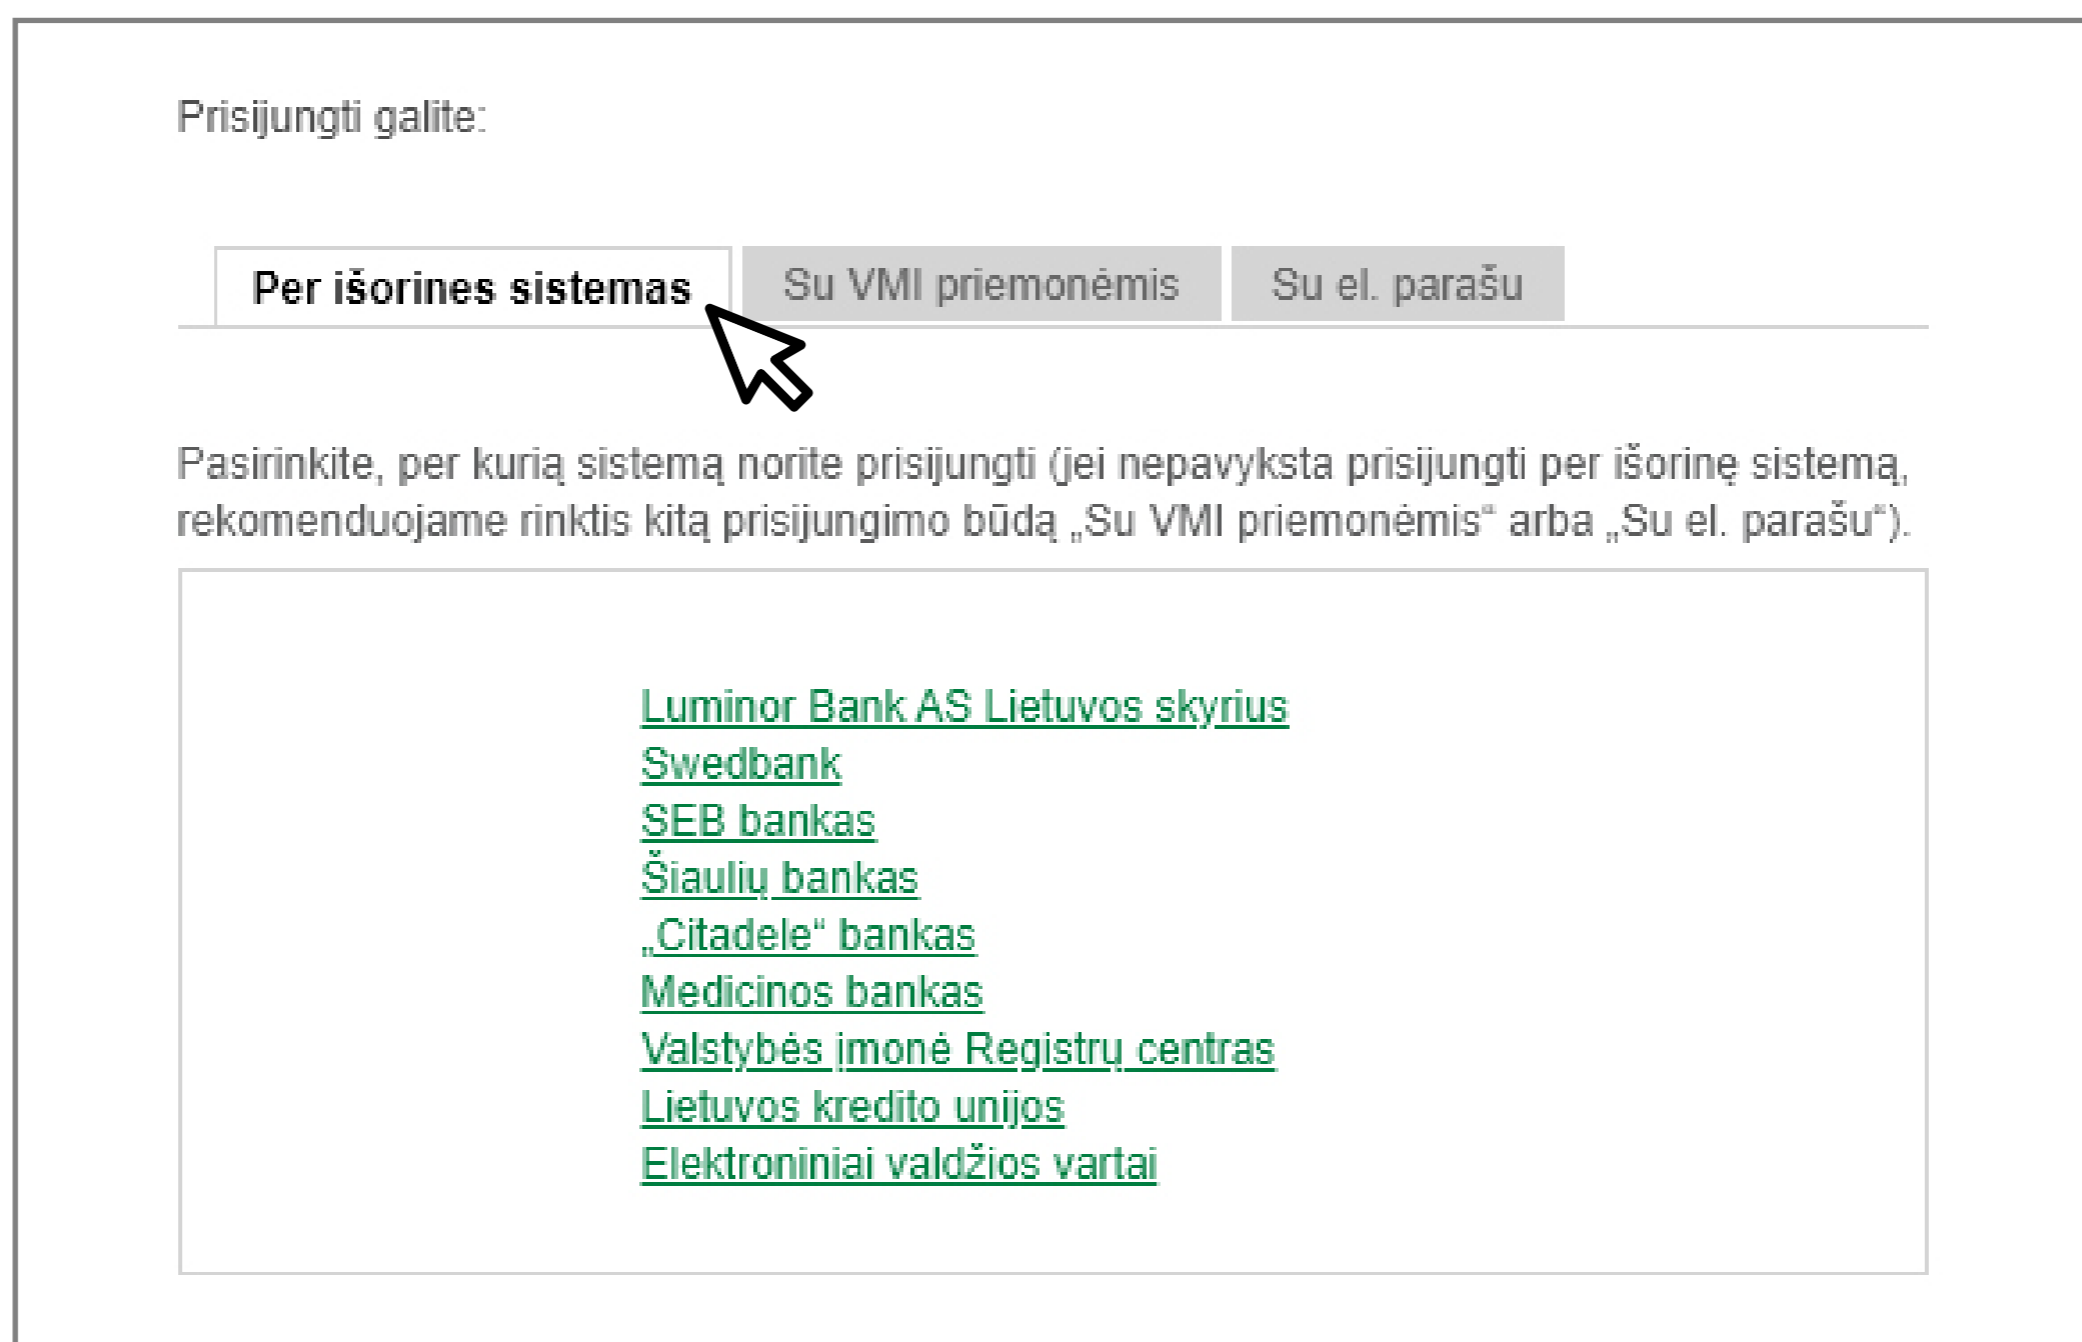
Prisijungti galite:

Per išorines sistemas

Su VMI priemonėmis

Su el. parašu

Pasirinkite, per kurią sistemą norite prisijungti (jei nepavyksta prisijungti per išorinę sistemą, rekomenduojame rinktis kitą prisijungimo būdą „Su VMI priemonėmis“ arba „Su el. parašu“).

Luminor Bank AS Lietuvos skyrius
Swedbank
SEB bankas
Šiaulių bankas
„Citadele“ bankas
Medicinos bankas
Valstybės įmonė Registrų centras
Lietuvos kredito unijos
Elektroniniai valdžios vartai